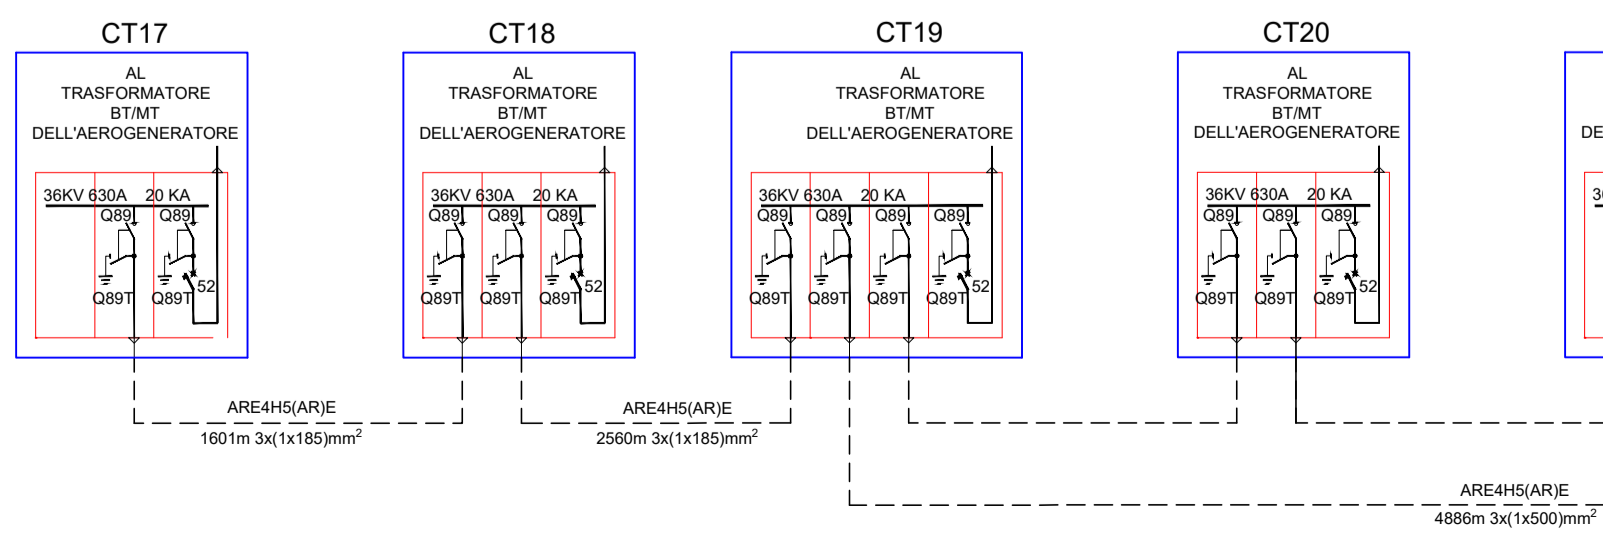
CT17

AL TRASFORMATORE BT/MT DELL'AEROGENERATORE

36KV 630A 20 KA

Q89 Q89

Q89T Q89T 52

CT18

AL TRASFORMATORE BT/MT DELL'AEROGENERATORE

36KV 630A 20 KA

Q89 Q89 Q89

Q89T Q89T Q89T 52

CT19

AL TRASFORMATORE BT/MT DELL'AEROGENERATORE

36KV 630A 20 KA

Q89 Q89 Q89 Q89

Q89T Q89T Q89T Q89T 52

CT20

AL TRASFORMATORE BT/MT DELL'AEROGENERATORE

36KV 630A 20 KA

Q89 Q89 Q89

Q89T Q89T Q89T 52

DE

36

ARE4H5(AR)E
1601m 3x(1x185)mm$^2$

ARE4H5(AR)E
2560m 3x(1x185)mm$^2$

ARE4H5(AR)E
4886m 3x(1x500)mm$^2$